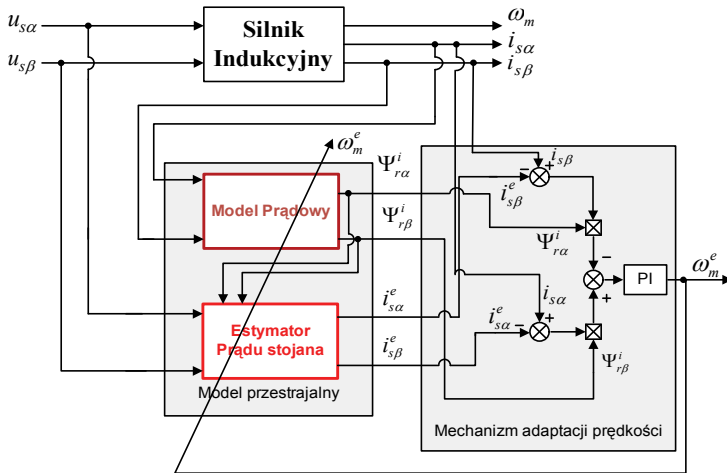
$u_{s\alpha}$

$u_{s\beta}$

Silnik Indukcyjny

$\omega_m$

$i_{s\alpha}$

$i_{s\beta}$

$\omega_m^e$

$\Psi_{r\alpha}^i$

$\Psi_{r\beta}^i$

Model Prądowy

Estymator Prądu stojana

$i_{s\alpha}^e$

$i_{s\beta}^e$

Model przestrajalny

$i_{s\beta}$

$i_{s\beta}^e$

$\Psi_{r\alpha}^i$

$i_{s\alpha}$

$i_{s\alpha}^e$

$\Psi_{r\beta}^i$

PI

$\omega_m^e$

Mechanizm adaptacji prędkości